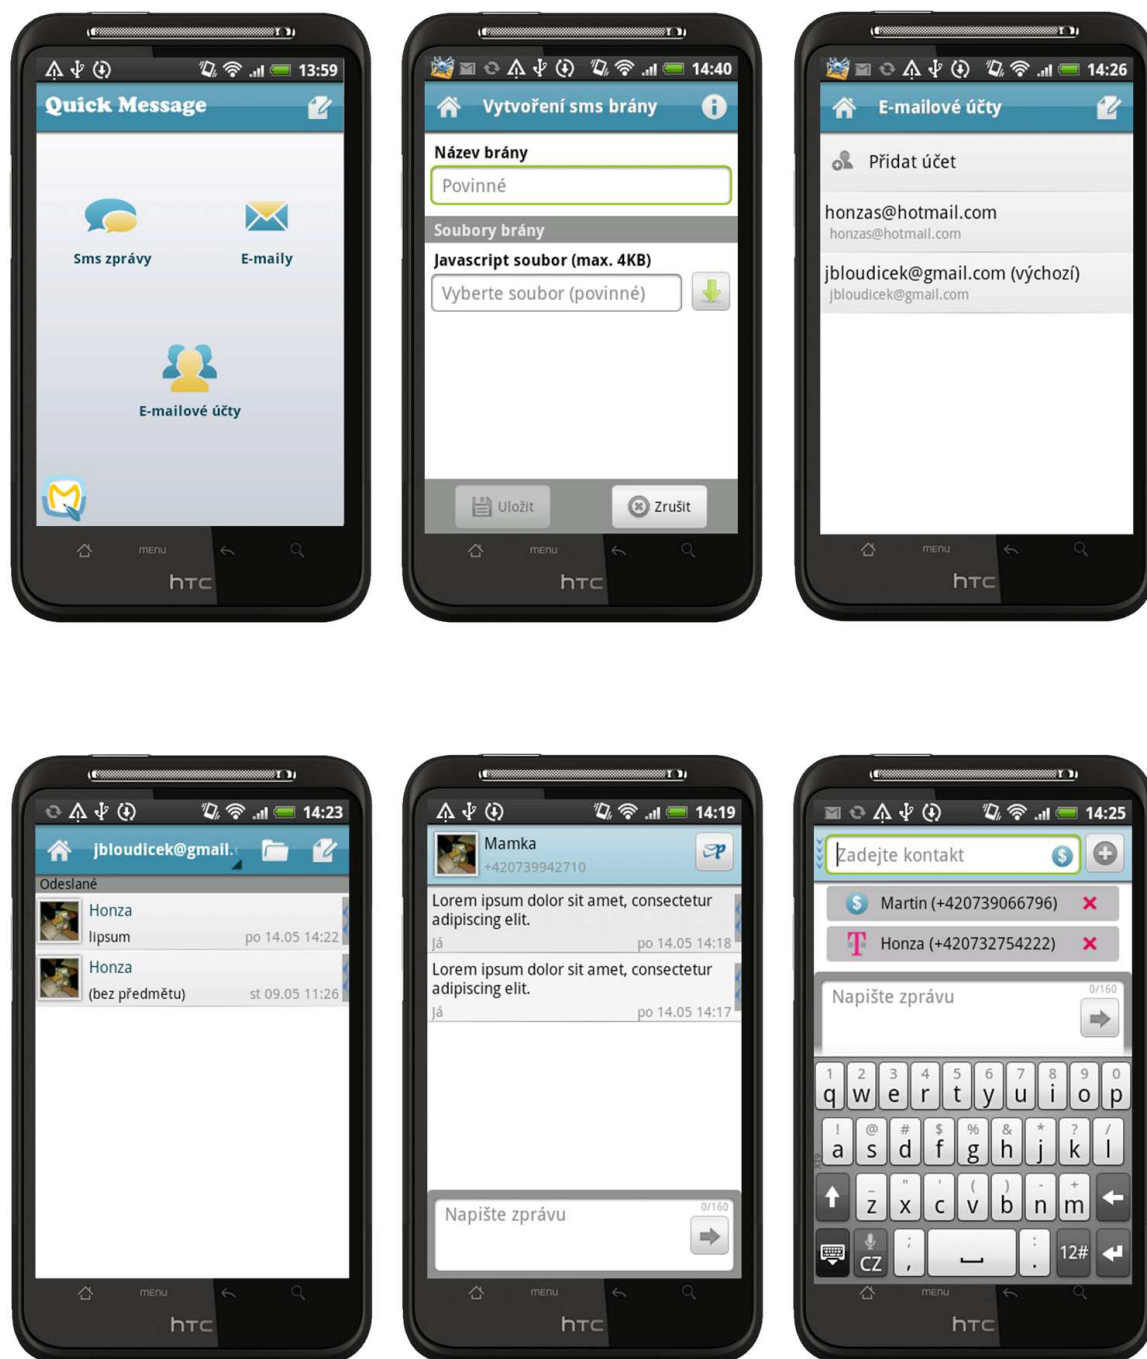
13:59
Quick Message
Sms zprávy
E-maily
E-mailové účty
menu
htc

14:40
Vytvoření sms brány
Název brány
Povinné
Soubory brány
Javascript soubor (max. 4KB)
Vyberte soubor (povinné)
Uložit
Zrušit
menu
htc

14:26
E-mailové účty
Přidat účet
honzas@hotmail.com
honzas@hotmail.com
jbloudicek@gmail.com (výchozí)
jbloudicek@gmail.com
menu
htc

14:23
jbloudicek@gmail.
Odeslané
Honza
lipsum
po 14.05 14:22
Honza
(bez předmětu)
st 09.05 11:26
menu
htc

14:19
Mamka
+420739942710
Lorem ipsum dolor sit amet, consectetur adipiscing elit.
Já
po 14.05 14:18
Lorem ipsum dolor sit amet, consectetur adipiscing elit.
Já
po 14.05 14:17
Napište zprávu
0/160
menu
htc

14:25
Zadejte kontakt
Martin (+420739066796)
Honza (+420732754222)
Napište zprávu
0/160
1 q 2 w 3 e 4 r 5 t 6 y 7 u 8 i 9 o 0 p
! a @ s # d $ f % g & h * j ? k / l
- z " x ' c ( v ) b - n + m
CZ
; ,
: .
12#
menu
htc